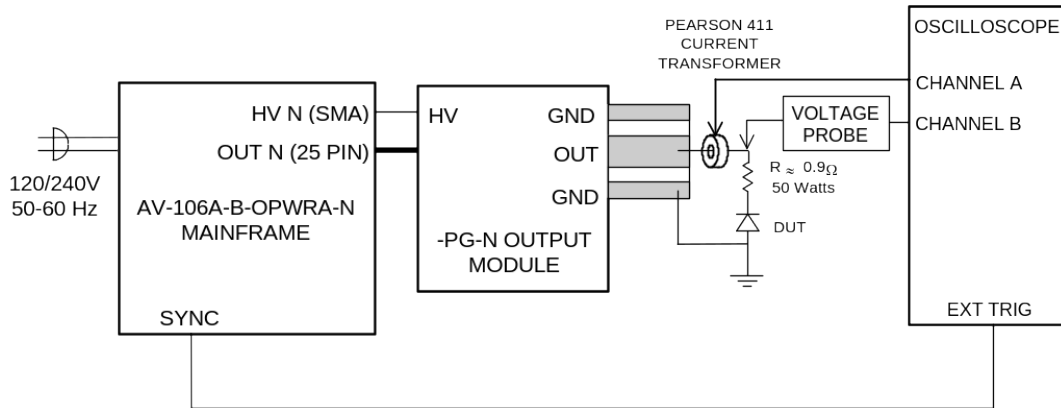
PEARSON 411
CURRENT
TRANSFORMER

OSCILLOSCOPE

CHANNEL A

CHANNEL B

HV N (SMA)

OUT N (25 PIN)

HV

GND

OUT

GND

VOLTAGE
PROBE

R $\approx$ 0.9$\Omega$
50 Watts

DUT

120/240V
50-60 Hz

AV-106A-B-OPWRA-N
MAINFRAME

-PG-N OUTPUT
MODULE

SYNC

EXT TRIG